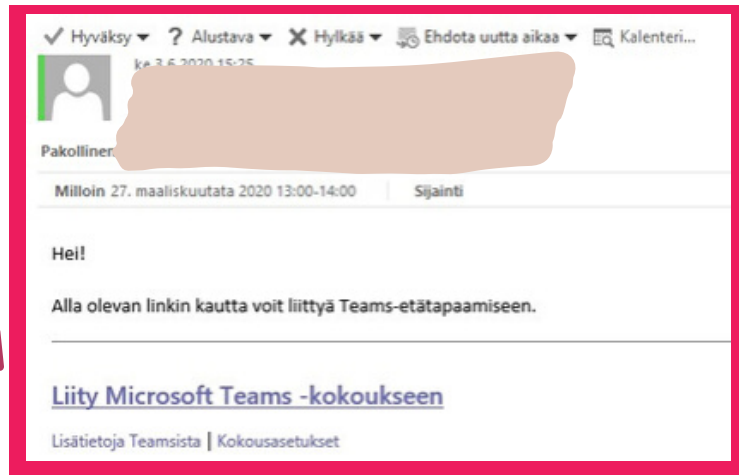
✓ Hyväksy ▾ ? Alustava ▾ ✕ Hylkää ▾ Ehdota uutta aikaa ▾ Kalenteri...

ke 3.6.2020 15:25

Pakollinen

Milloin 27. maaliskuutata 2020 13:00-14:00 Sijainti

Hei!

Alla olevan linkin kautta voit liittyä Teams-etätapaamiseen.

Liity Microsoft Teams -kokoukseen

Lisätietoja Teamsista | Kokousasetukset